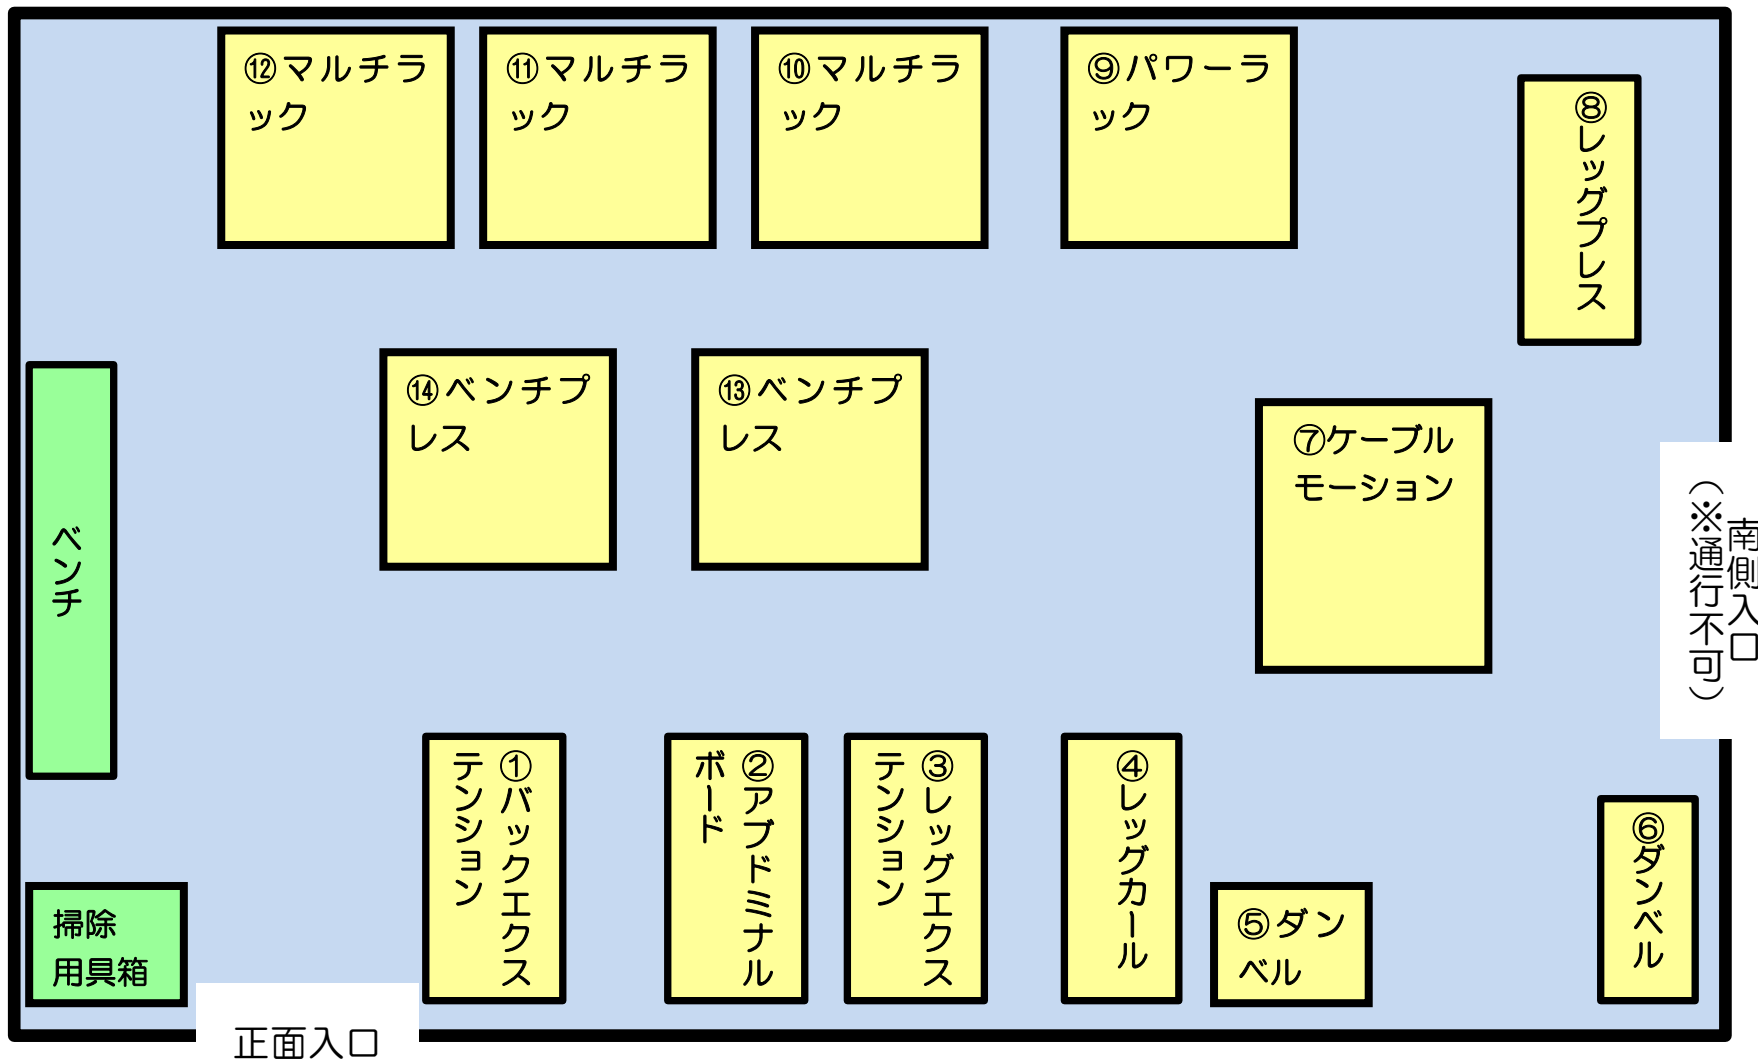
⑫マルチラック

⑪マルチラック

⑩マルチラック

⑨パワーラック

⑧レッグプレス

⑭ベンチプレス

⑬ベンチプレス

⑦ケーブルモーション

南側入口（※通行不可）

ベンチ

①バックエクステンション

②アブドミナルボード

③レッグエクステンション

④レッグカール

⑤ダンベル

⑥ダンベル

掃除用具箱

正面入口